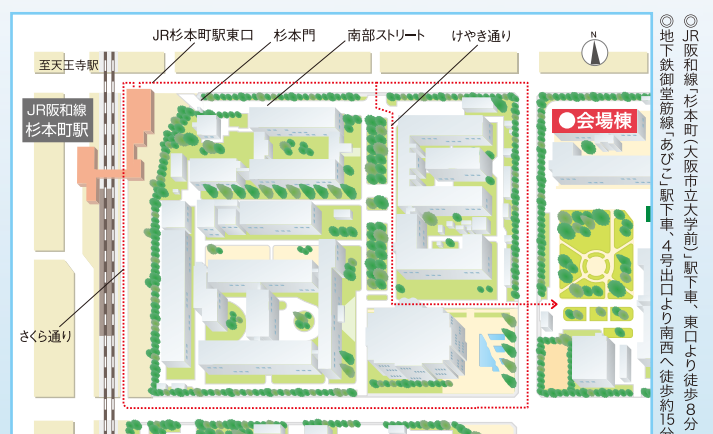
JR杉本町駅東口
杉本門
南部ストリート
けやき通り
N
至天王寺駅
JR阪和線
杉本町駅
●会場棟
さくら通り

◎JR阪和線「杉本町（大阪市立大学前）」駅下車、東口より徒歩8分
◎地下鉄御堂筋線「あびこ」駅下車 4号出口より南西へ徒歩約15分